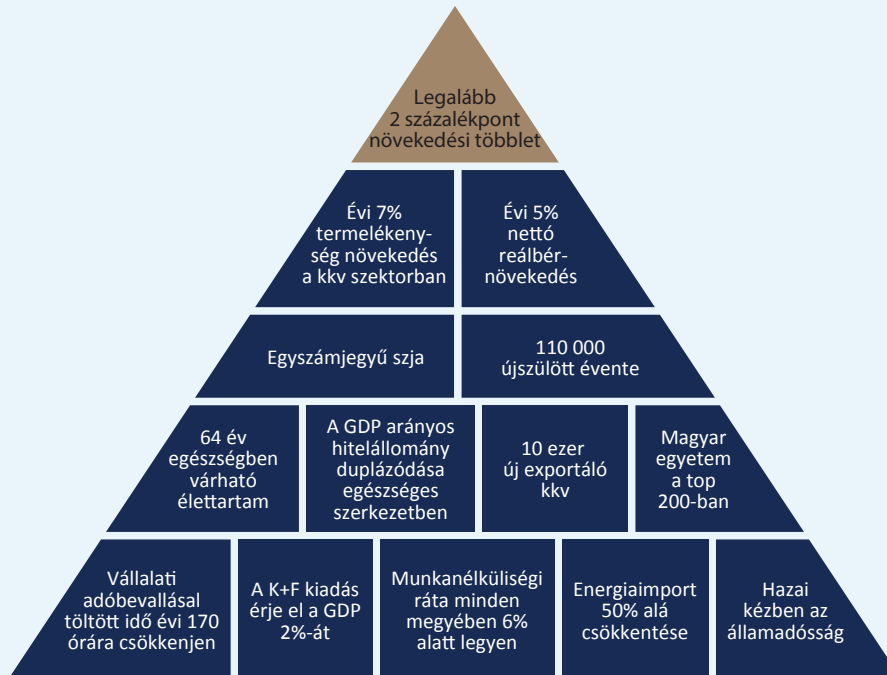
Legalább 2 százalékpont növekedési többlet

Évi 7% termelékenység növekedés a kkv szektorban

Évi 5% nettó reálbérnövekedés

Egyszámjegyű szja

110 000 újszülött évente

64 év egészségben várható élettartam

A GDP arányos hitelállomány duplázódása egészséges szerkezetben

10 ezer új exportáló kkv

Magyar egyetem a top 200-ban

Vállalati adóbevallással töltött idő évi 170 órára csökkenjen

A K+F kiadás érje el a GDP 2%-át

Munkanélküliségi ráta minden megyében 6% alatt legyen

Energiaimport 50% alá csökkentése

Hazai kézben az államadósság